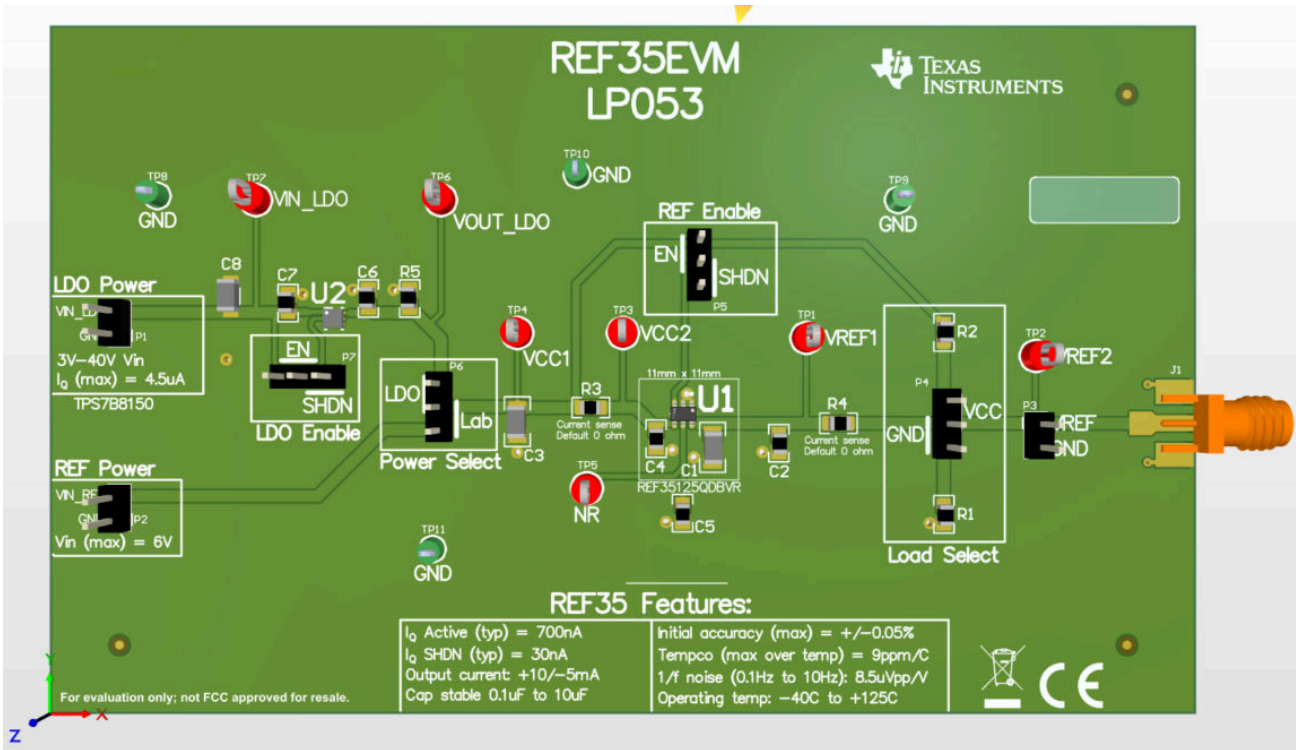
REF35EVM
LP053

TEXAS INSTRUMENTS

TP8
GND

TP7
VIN_LDO

TP6
VOUT_LDO

TP10
GND

REF Enable
EN
SHDN
P5

TP9
GND

LDO Power
VIN_LDO
GND
P1
3V–40V Vin
$I_Q$ (max) = 4.5uA
TPS7B8150

C8
C7
U2
C6
R5

EN
P7
SHDN
LDO Enable

TP4
VCC1

TP3
VCC2

TP1
VREF1

R2
TP2
VREF2
J1

P6
LDO
Lab
Power Select
C3

R3
Current sense
Default 0 ohm

11mm x 11mm
U1
C4
C1
REF35125QDBVR

C2
R4
Current sense
Default 0 ohm

P4
GND
VCC
P3
VREF
GND

REF Power
VIN_REF
GND
P2
Vin (max) = 6V

TP5
NR
C5

R1
Load Select

TP11
GND

REF35 Features:
| | |
|---|---|
| $I_Q$ Active (typ) = 700nA | Initial accuracy (max) = +/–0.05% |
| $I_Q$ SHDN (typ) = 30nA | Tempco (max over temp) = 9ppm/C |
| Output current: +10/–5mA | 1/f noise (0.1Hz to 10Hz): 8.5uVpp/V |
| Cap stable 0.1uF to 10uF | Operating temp: –40C to +125C |

For evaluation only; not FCC approved for resale.

CE

Y
Z
X